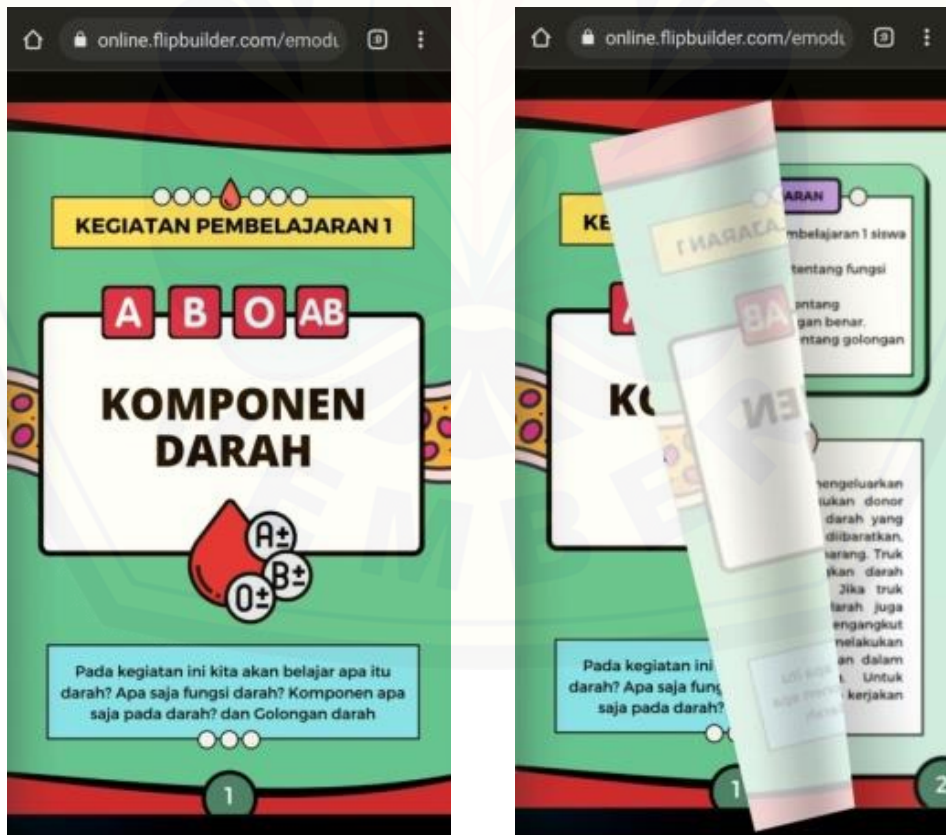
online.flipbuilder.com/emodu

8

KEGIATAN PEMBELAJARAN 1

A B O AB

KOMPONEN DARAH

A± B± O±

Pada kegiatan ini kita akan belajar apa itu darah? Apa saja fungsi darah? Komponen apa saja pada darah? dan Golongan darah

1

online.flipbuilder.com/emodu

8

KE

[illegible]ARAN

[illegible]mbelajaran 1 siswa

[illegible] tentang fungsi

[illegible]ntang
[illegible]gan benar.
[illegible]ntang golongan

AB

KO

EN

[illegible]engeluarkan
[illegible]ukan donor
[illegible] darah yang
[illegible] diibaratkan,
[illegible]arang. Truk
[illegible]kan darah
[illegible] Jika truk
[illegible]arah juga
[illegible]engangkut
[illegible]elakukan
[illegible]an dalam
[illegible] Untuk
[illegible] kerjakan

Pada kegiatan ini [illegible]
darah? Apa saja fung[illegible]
saja pada darah? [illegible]

2